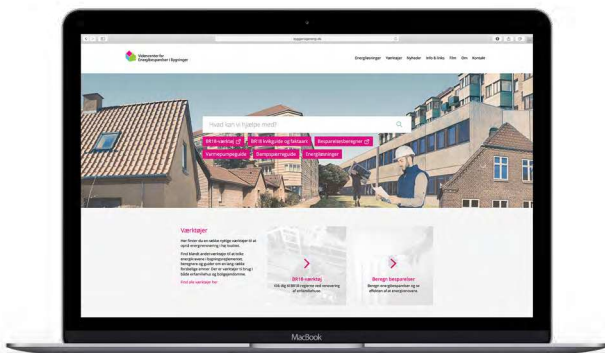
byggeriogenergi.dk

Videncenter for Energibesparelser i Bygninger

Energiløsninger Værktøjer Nyheder Info & links Film Om Kontakt

Hvad kan vi hjælpe med?

BR18-værktøj
BR18 tvivlguide og faktaark
Besparelsesberegner
Varmepumpeguide
Dampspærreguide
Energiløsninger

Værktøjer

Her finder du en række nyttige værktøjer til at spare energirenovering i hus og bygning.

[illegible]

Find alle værktøjer her

BR18-værktøj
Find dig til BR18 reglerne ved renovering af enfamiliehuse

Beregn besparelser
Beregn energibesparelsen og se effekten af et energirenovering

MacBook